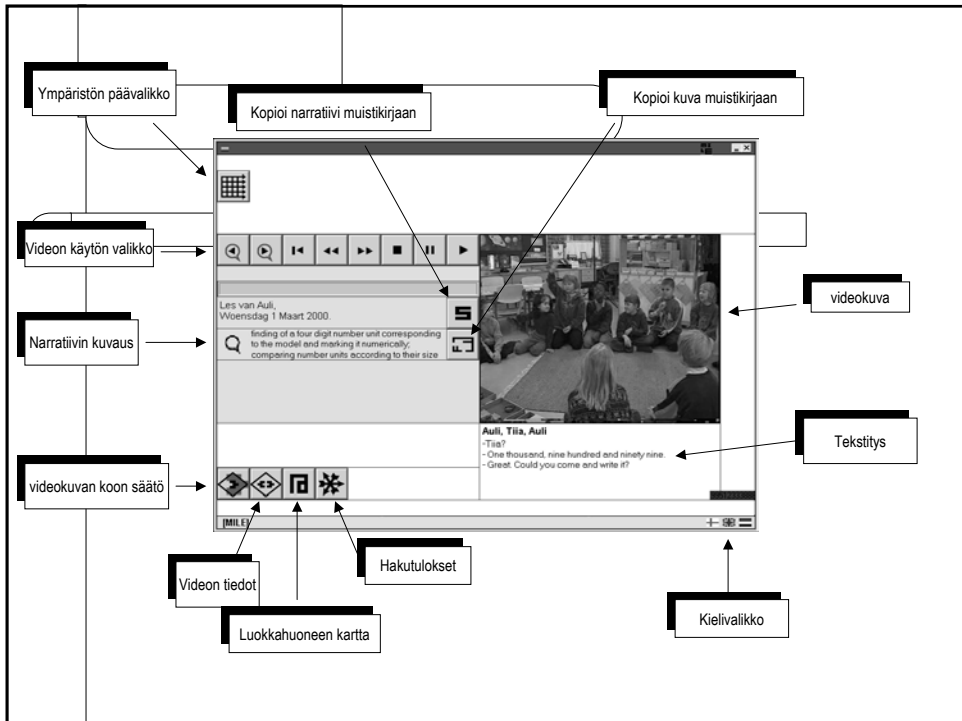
Ympäristön päävalikko

Kopioi narratiivi muistikirjaan

Kopioi kuva muistikirjaan

Videon käytön valikko

Les van Auli,
Woensdag 1 Maart 2000.

Narratiivin kuvaus

finding of a four digit number unit corresponding to the model and marking it numerically; comparing number units according to their size

videokuva

Auli, Tiia, Auli
-Tiia?
- One thousand, nine hundred and ninety nine.
- Great. Could you come and write it?

Tekstitys

videokuvan koon säätö

MILE

Videon tiedot

Hakutulokset

Luokkahuoneen kartta

Kielivalikko